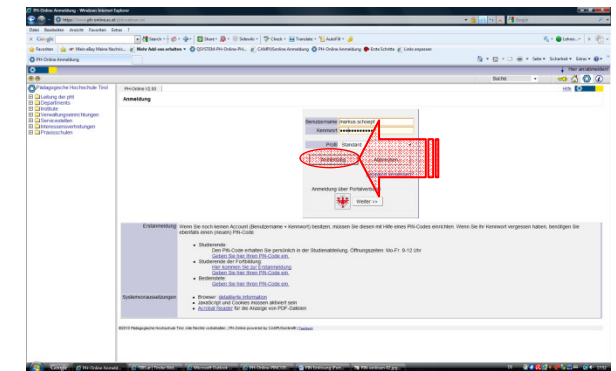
PH-Online Anmeldung - Windows Internet Explorer

Datei Bearbeiten Ansicht Favoriten Extras ?

Google

Favoriten

PH-Online Anmeldung

Pädagogische Hochschule Tirol

Leitung der pht
Departments
Institute
Verwaltungseinrichtungen
Serviceeinrichtungen
Interessensvertretungen
Praxisschulen

PH-Online V2.93

Anmeldung

Benutzername markus.schoepf
Kennwort ••••••••••••

Profil Standard

Anmeldung Abbrechen

Anmeldung über Portalverbund

Weiter >>

Erstanmeldung

Wenn Sie noch keinen Account (Benutzername + Kennwort) besitzen, müssen Sie diesen mit Hilfe eines PIN-Codes einrichten. Wenn Sie Ihr Kennwort vergessen haben, benötigen Sie ebenfalls einen (neuen) PIN-Code.

Studierende
Den PIN-Code erhalten Sie persönlich in der Studienabteilung. Öffnungszeiten: Mo-Fr: 9-12 Uhr
Geben Sie hier Ihren PIN-Code ein.
Studierende der Fortbildung
Hier können Sie sich Erstanmelden
Geben Sie hier Ihren PIN-Code ein.
Bedienstete
Geben Sie hier Ihren PIN-Code ein.

Systemvoraussetzungen

Browser: detaillierte Information
JavaScript und Cookies müssen aktiviert sein
Acrobat Reader für die Anzeige von PDF-Dateien

©2010 Pädagogische Hochschule Tirol. Alle Rechte vorbehalten. | PH-Online powered by CAMPUSonline®

Hilfe